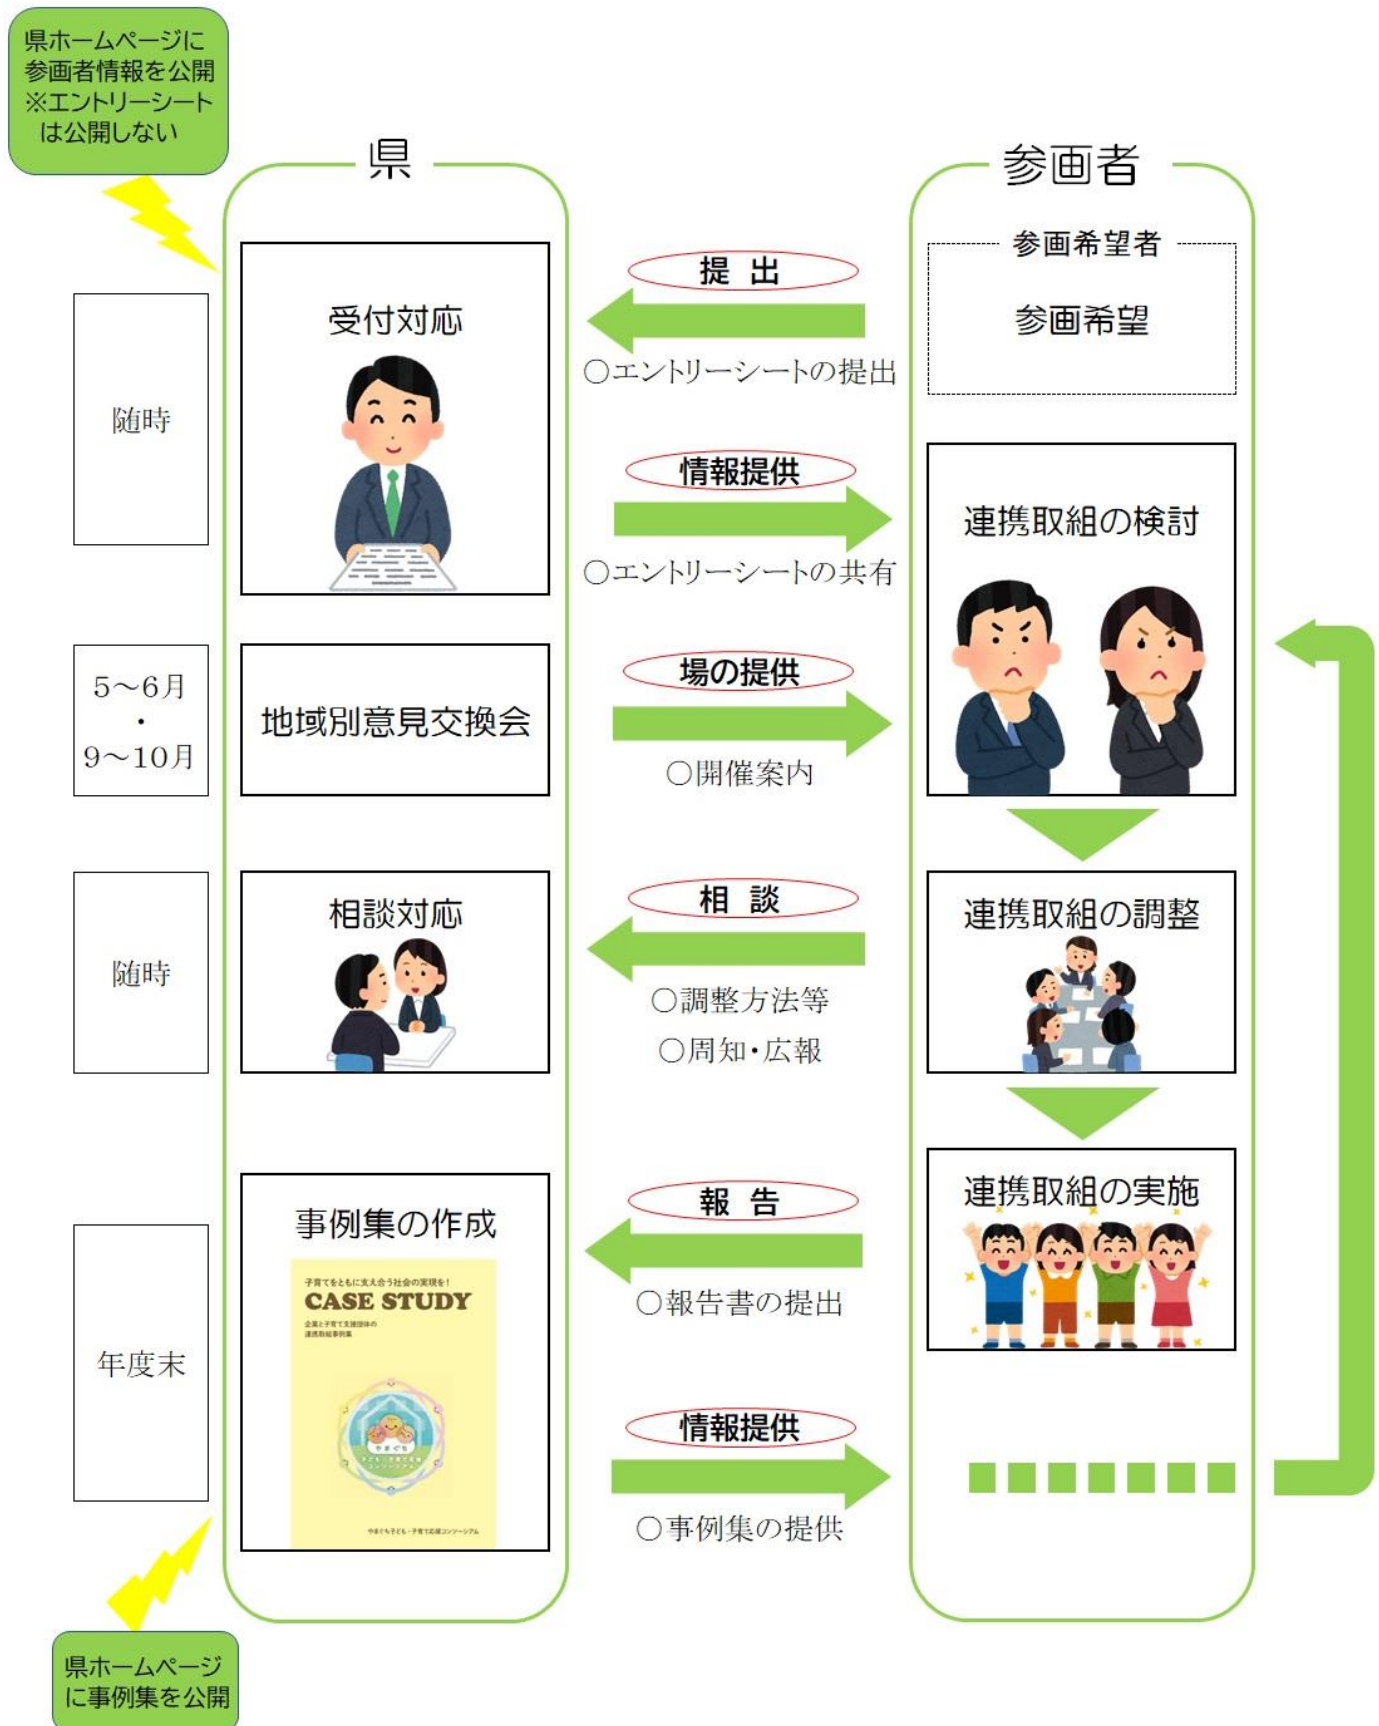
県ホームページに参画者情報を公開
※エントリーシートは公開しない

県

参画者

参画希望者

参画希望

随時

受付対応

提 出
○エントリーシートの提出

情報提供
○エントリーシートの共有

連携取組の検討

5～6月
・
9～10月

地域別意見交換会

場の提供
○開催案内

随時

相談対応

相 談
○調整方法等
○周知・広報

連携取組の調整

年度末

事例集の作成

子育てをともに支え合う社会の実現を！
CASE STUDY
企業と子育て支援団体の連携取組事例集

報 告
○報告書の提出

連携取組の実施

情報提供
○事例集の提供

県ホームページに事例集を公開